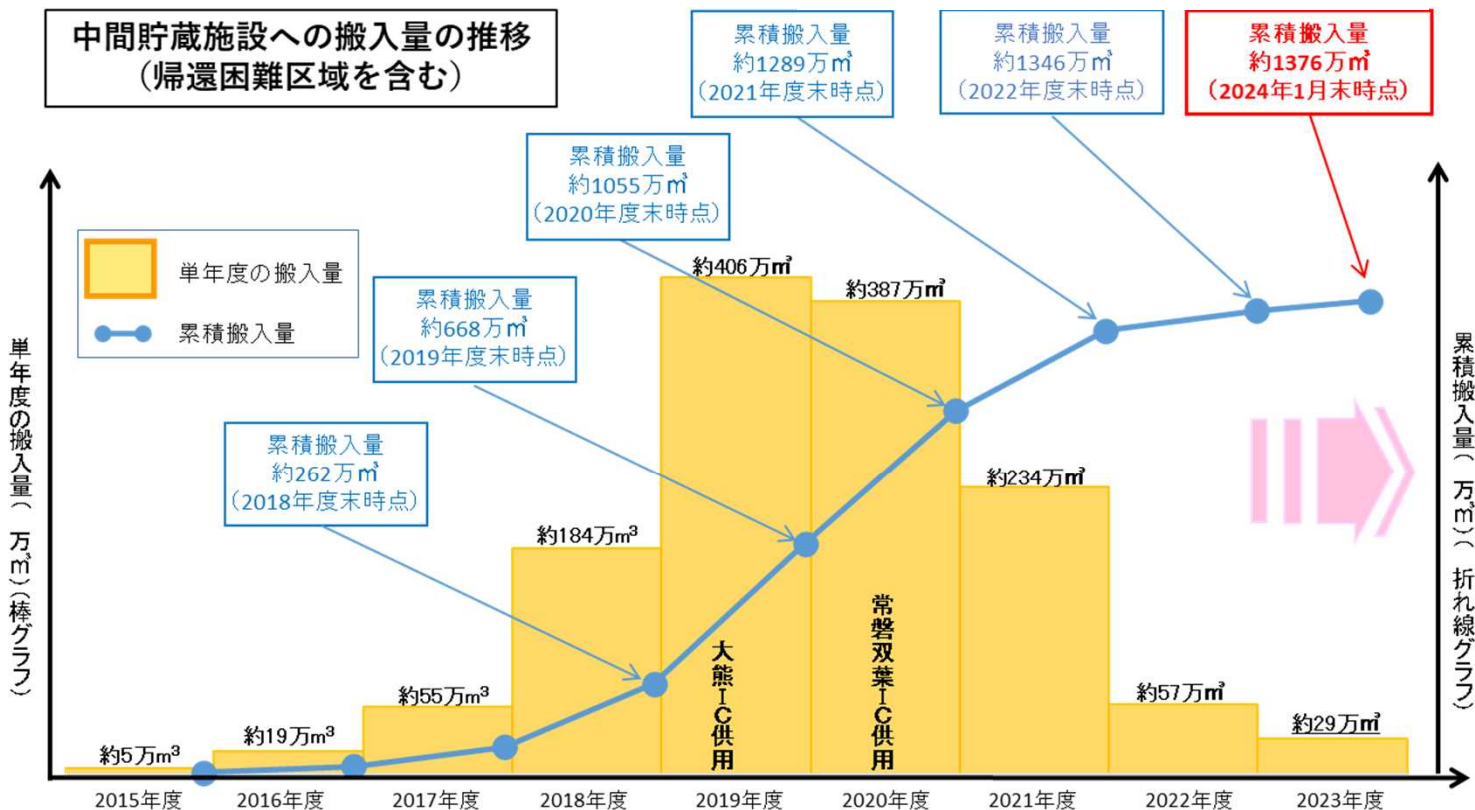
中間貯蔵施設への搬入量の推移
（帰還困難区域を含む）

累積搬入量
約1289万㎥
（2021年度末時点）

累積搬入量
約1346万㎥
（2022年度末時点）

累積搬入量
約1376万㎥
（2024年1月末時点）

累積搬入量
約1055万㎥
（2020年度末時点）

単年度の搬入量

累積搬入量

累積搬入量
約668万㎥
（2019年度末時点）

累積搬入量
約262万㎥
（2018年度末時点）

単年度の搬入量（万㎥）（棒グラフ）

累積搬入量（万㎥）（折れ線グラフ）

約406万㎥
約387万㎥
約234万㎥
約184万$m^3$
約55万$m^3$
約19万$m^3$
約5万$m^3$
約57万㎥
約29万㎥

大熊IC供用
常磐双葉IC供用

2015年度
2016年度
2017年度
2018年度
2019年度
2020年度
2021年度
2022年度
2023年度